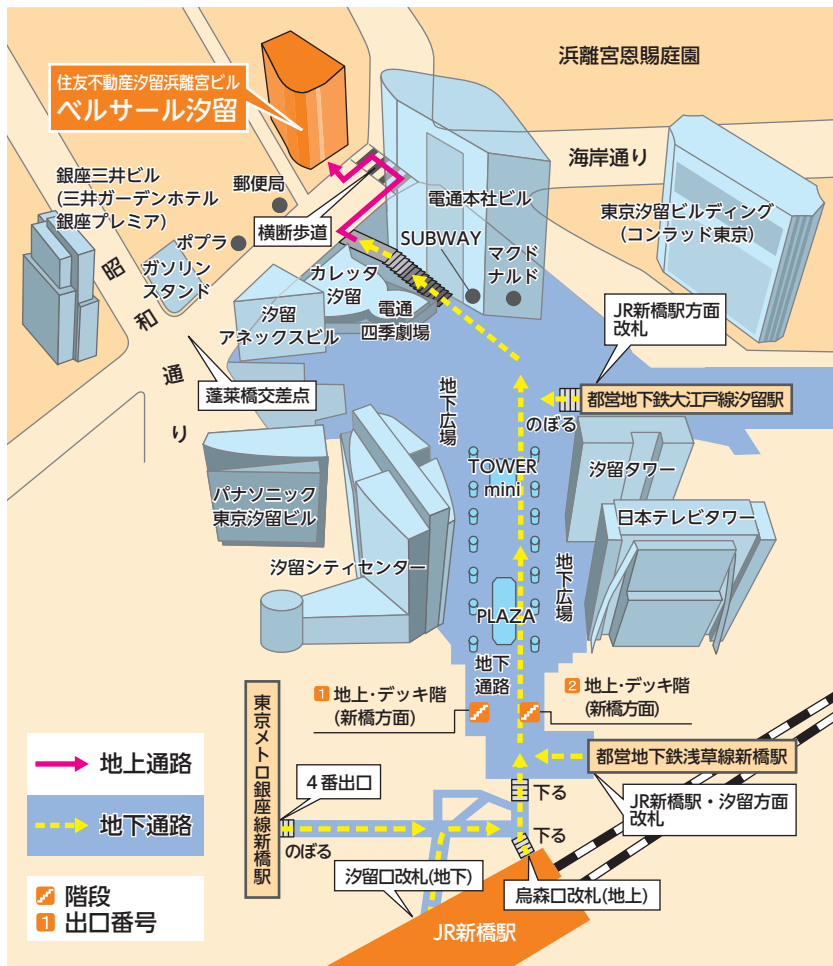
住友不動産汐留浜離宮ビル
ベルサール汐留

浜離宮恩賜庭園

海岸通り

銀座三井ビル
(三井ガーデンホテル
銀座プレミア)

郵便局

電通本社ビル

東京汐留ビルディング
(コンラッド東京)

ポプラ

横断歩道

SUBWAY

マクド
ナルド

ガソリン
スタンド

昭
和
通
り

カレッタ
汐留

電通
四季劇場

汐留
アネックスビル

JR新橋駅方面
改札

蓬莱橋交差点

都営地下鉄大江戸線汐留駅

のぼる

地下広場

TOWER
mini

汐留タワー

パナソニック
東京汐留ビル

日本テレビタワー

汐留シティセンター

地下広場

PLAZA

地下
通路

東京メトロ銀座線新橋駅

1 地上・デッキ階
(新橋方面)

2 地上・デッキ階
(新橋方面)

都営地下鉄浅草線新橋駅

地上通路

4番出口

下る

JR新橋駅・汐留方面
改札

地下通路

のぼる

下る

汐留口改札(地下)

烏森口改札(地上)

階段
1 出口番号

JR新橋駅